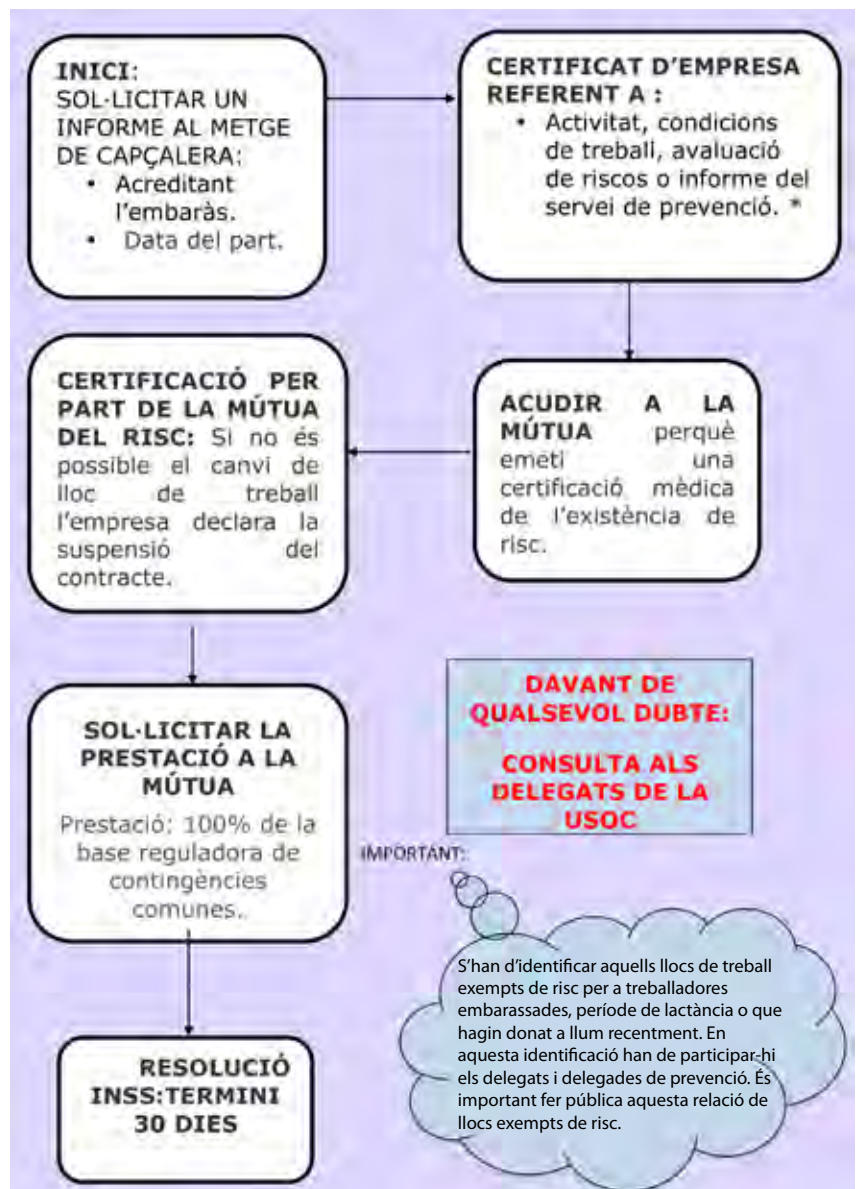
INICI:
SOL·LICITAR UN INFORME AL METGE DE CAPÇALERA:
• Acreditant l'embaràs.
• Data del part.

CERTIFICAT D'EMPRESA REFERENT A :
• Activitat, condicions de treball, avaluació de riscos o informe del servei de prevenció. *

ACUDIR A LA MÚTUA perquè emeti una certificació mèdica de l'existència de risc.

CERTIFICACIÓ PER PART DE LA MÚTUA DEL RISC: Si no és possible el canvi de lloc de treball l'empresa declara la suspensió del contracte.

SOL·LICITAR LA PRESTACIÓ A LA MÚTUA
Prestació: 100% de la base reguladora de contingències comunes.

RESOLUCIÓ INSS:TERMINI 30 DIES

DAVANT DE QUALSEVOL DUBTE:

CONSULTA ALS DELEGATS DE LA USOC

IMPORTANT:

S'han d'identificar aquells llocs de treball exempts de risc per a treballadores embarassades, període de lactància o que hagin donat a llum recentment. En aquesta identificació han de participar-hi els delegats i delegades de prevenció. És important fer pública aquesta relació de llocs exempts de risc.